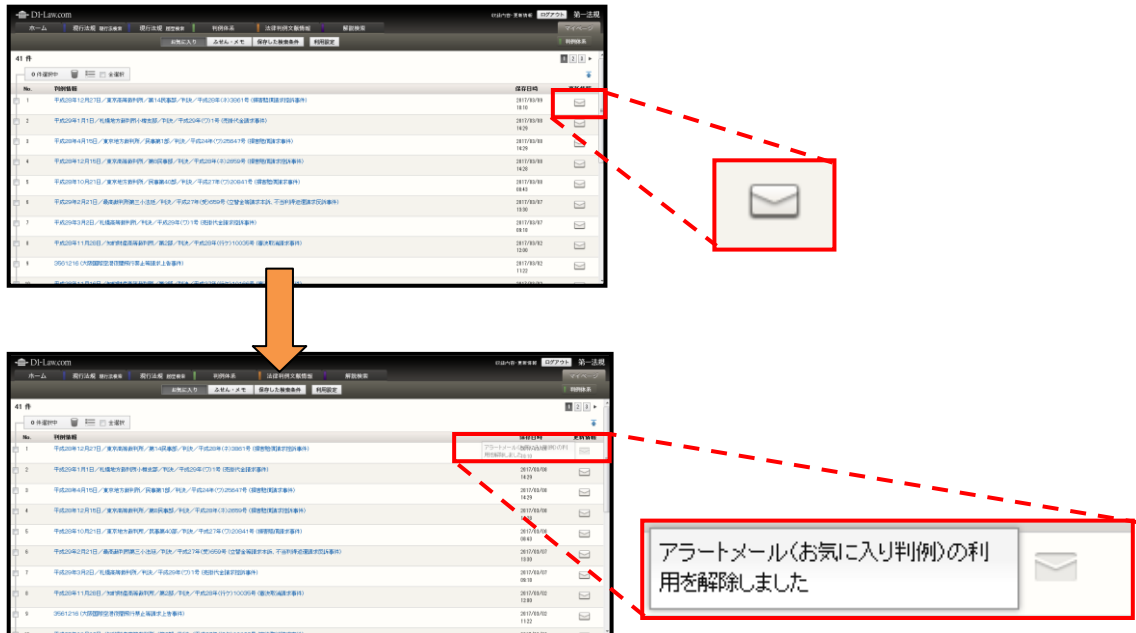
D1-Law.com

ログアウト 第一法規

ホーム | 現行法規 | 現行法規 | 判例体系 | 法律判例文献情報 | 解説検索

マイページ

お気に入り | ふせん・メモ | 保存した検索条件 | 利用設定

判例体系

41 件

0 件選択中 | 全選択

1 2 3

| No. | 判例情報 | 保存日時 | 更新情報 |
|---|---|---|---|
| 1 | 平成28年12月27日／東京高等裁判所／第14民事部／判決／平成28年(ネ)3661号 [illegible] | 2017/03/09 18:10 | |
| 2 | 平成29年1月31日／札幌地方裁判所小樽支部／判決／平成26年(ワ)11号 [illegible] | 2017/03/09 14:29 | |
| 3 | 平成28年4月15日／東京地方裁判所／民事第1部／判決／平成24年(ワ)25847号 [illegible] | 2017/03/09 14:29 | |
| 4 | 平成28年12月15日／東京高等裁判所／第8民事部／判決／平成28年(ネ)2859号 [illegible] | 2017/03/09 14:28 | |
| 5 | 平成28年10月21日／東京地方裁判所／民事第40部／判決／平成27年(ワ)20841号 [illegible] | 2017/03/09 08:43 | |
| 6 | 平成29年2月21日／最高裁判所第三小法廷／判決／平成27年(受)659号 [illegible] | 2017/03/07 13:30 | |
| 7 | 平成29年3月2日／札幌高等裁判所／判決／平成28年(ワ)1号 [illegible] | 2017/03/07 09:18 | |
| 8 | 平成28年11月30日／知的財産高等裁判所／第2部／判決／平成28年(行ケ)10036号 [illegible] | 2017/03/02 12:00 | |
| 9 | 3561216 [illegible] | 2017/03/02 11:22 | |

アラートメール（お気に入り判例）の利用を解除しました